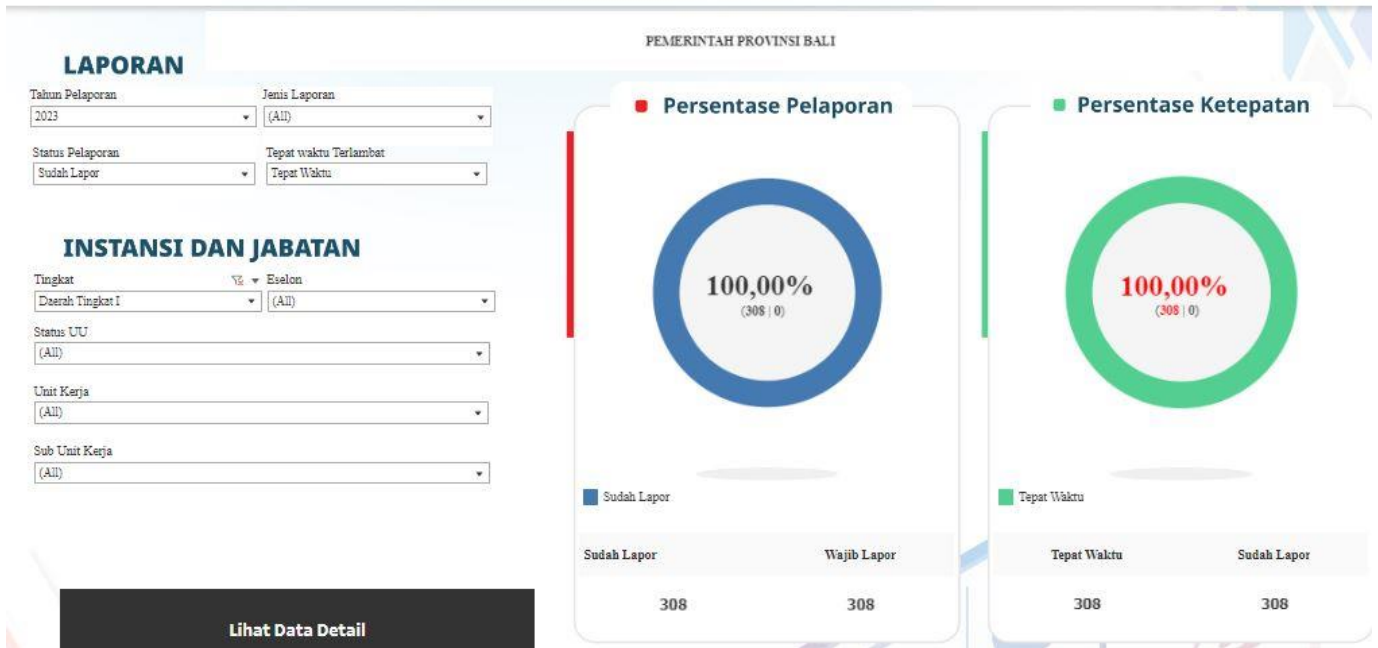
PEMERINTAH PROVINSI BALI

LAPORAN

Tahun Pelaporan
2023

Jenis Laporan
(All)

Status Pelaporan
Sudah Lapor

Tepat waktu Terlambat
Tepat Waktu

INSTANSI DAN JABATAN

Tingkat
Daerah Tingkat I

Eselon
(All)

Status UU
(All)

Unit Kerja
(All)

Sub Unit Kerja
(All)

Lihat Data Detail

Persentase Pelaporan

100,00%
(308 | 0)

Sudah Lapor

| Sudah Lapor | Wajib Lapor |
|---|---|
| 308 | 308 |

Persentase Ketepatan

100,00%
(308 | 0)

Tepat Waktu

| Tepat Waktu | Sudah Lapor |
|---|---|
| 308 | 308 |